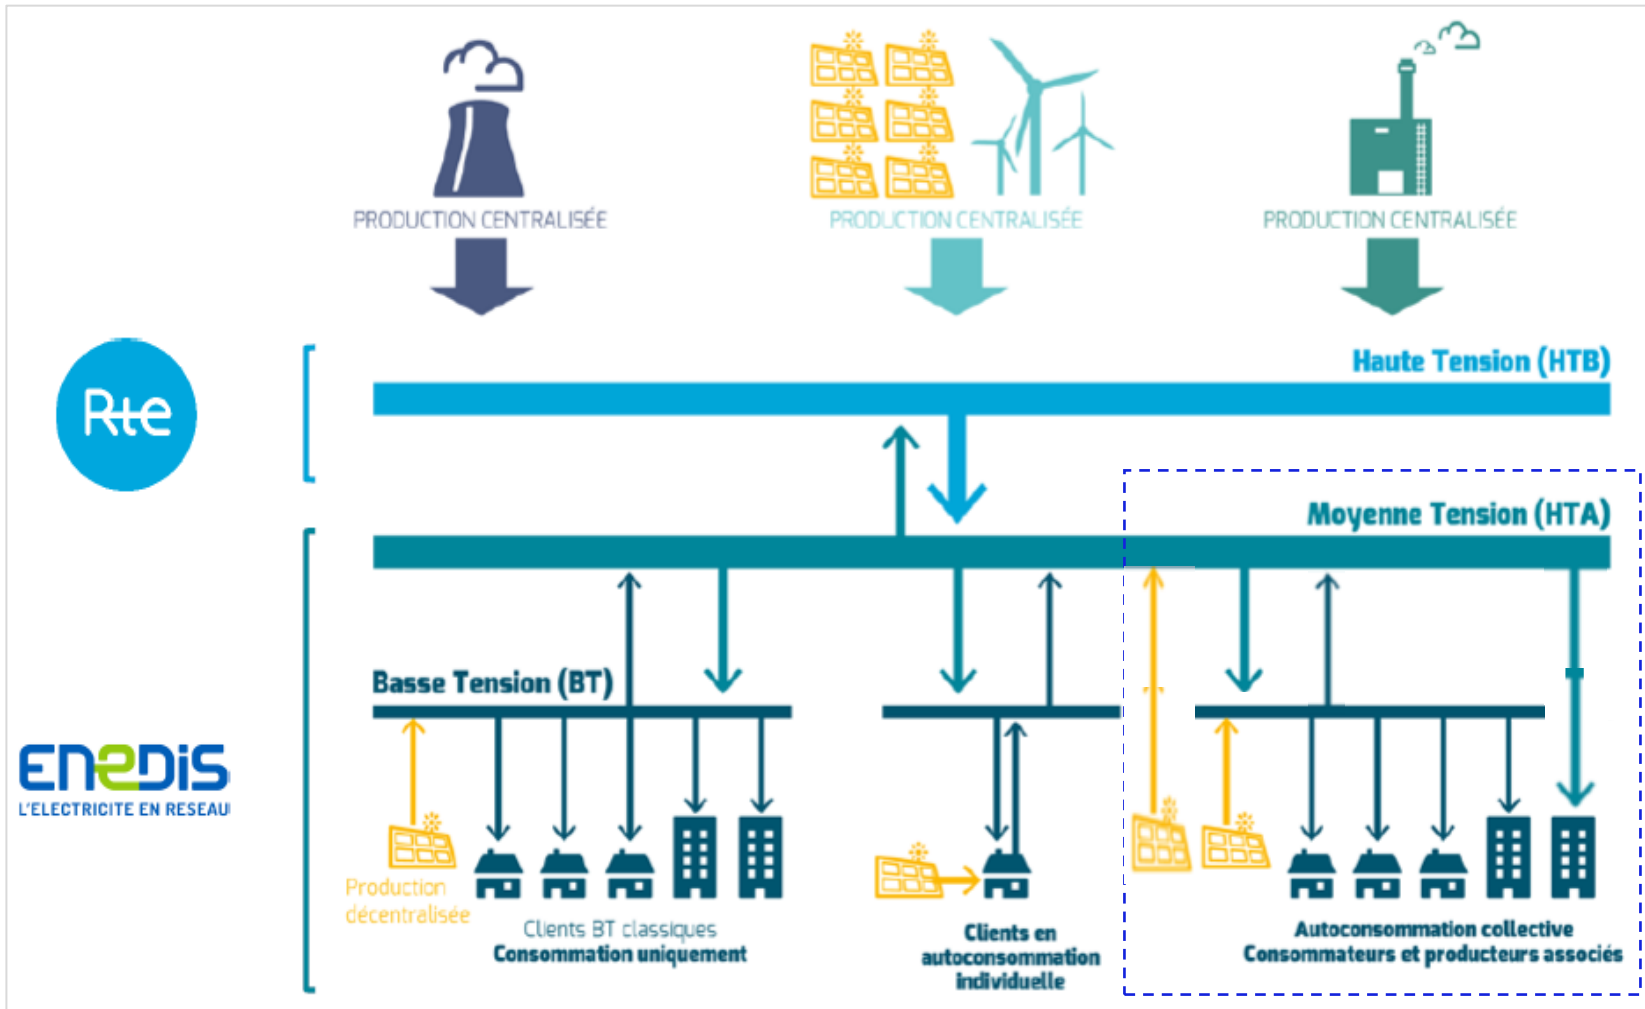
PRODUCTION CENTRALISÉE

PRODUCTION CENTRALISÉE

PRODUCTION CENTRALISÉE

Rte

Haute Tension (HTB)

Moyenne Tension (HTA)

Basse Tension (BT)

enedis
L'ELECTRICITE EN RESEAU

Production décentralisée

Clients BT classiques
Consommation uniquement

Clients en autoconsommation individuelle

Autoconsommation collective
Consommateurs et producteurs associés